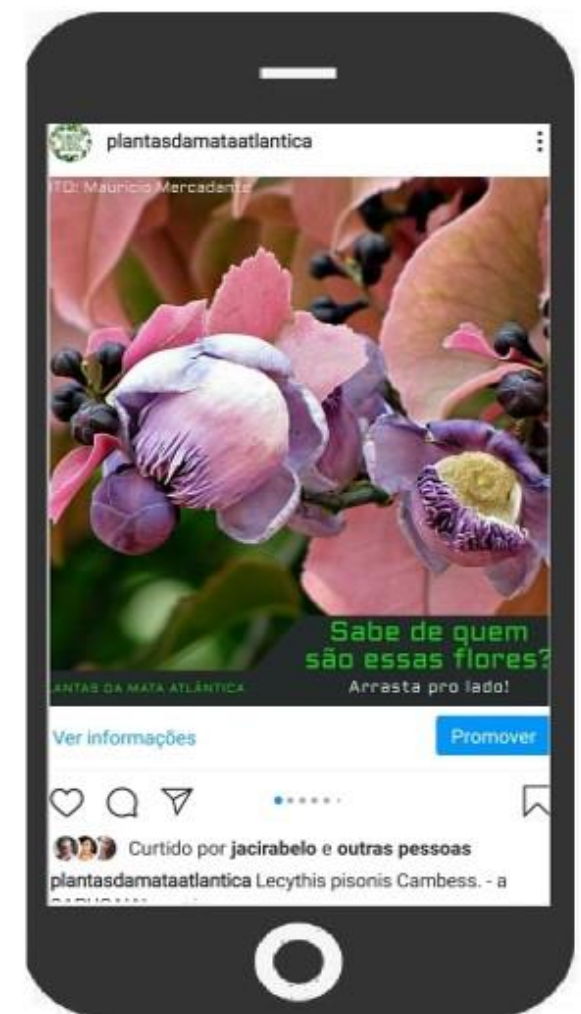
plantasdamataatlantica

TO: Mauricio Mercadante

Sabe de quem são essas flores?
Arrasta pro lado!

LANTAS DA MATA ATLÂNTICA

Ver informações

Promover

Curtido por jacirabelo e outras pessoas

plantasdamataatlantica Lecythis pisonis Cambess. - a
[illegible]